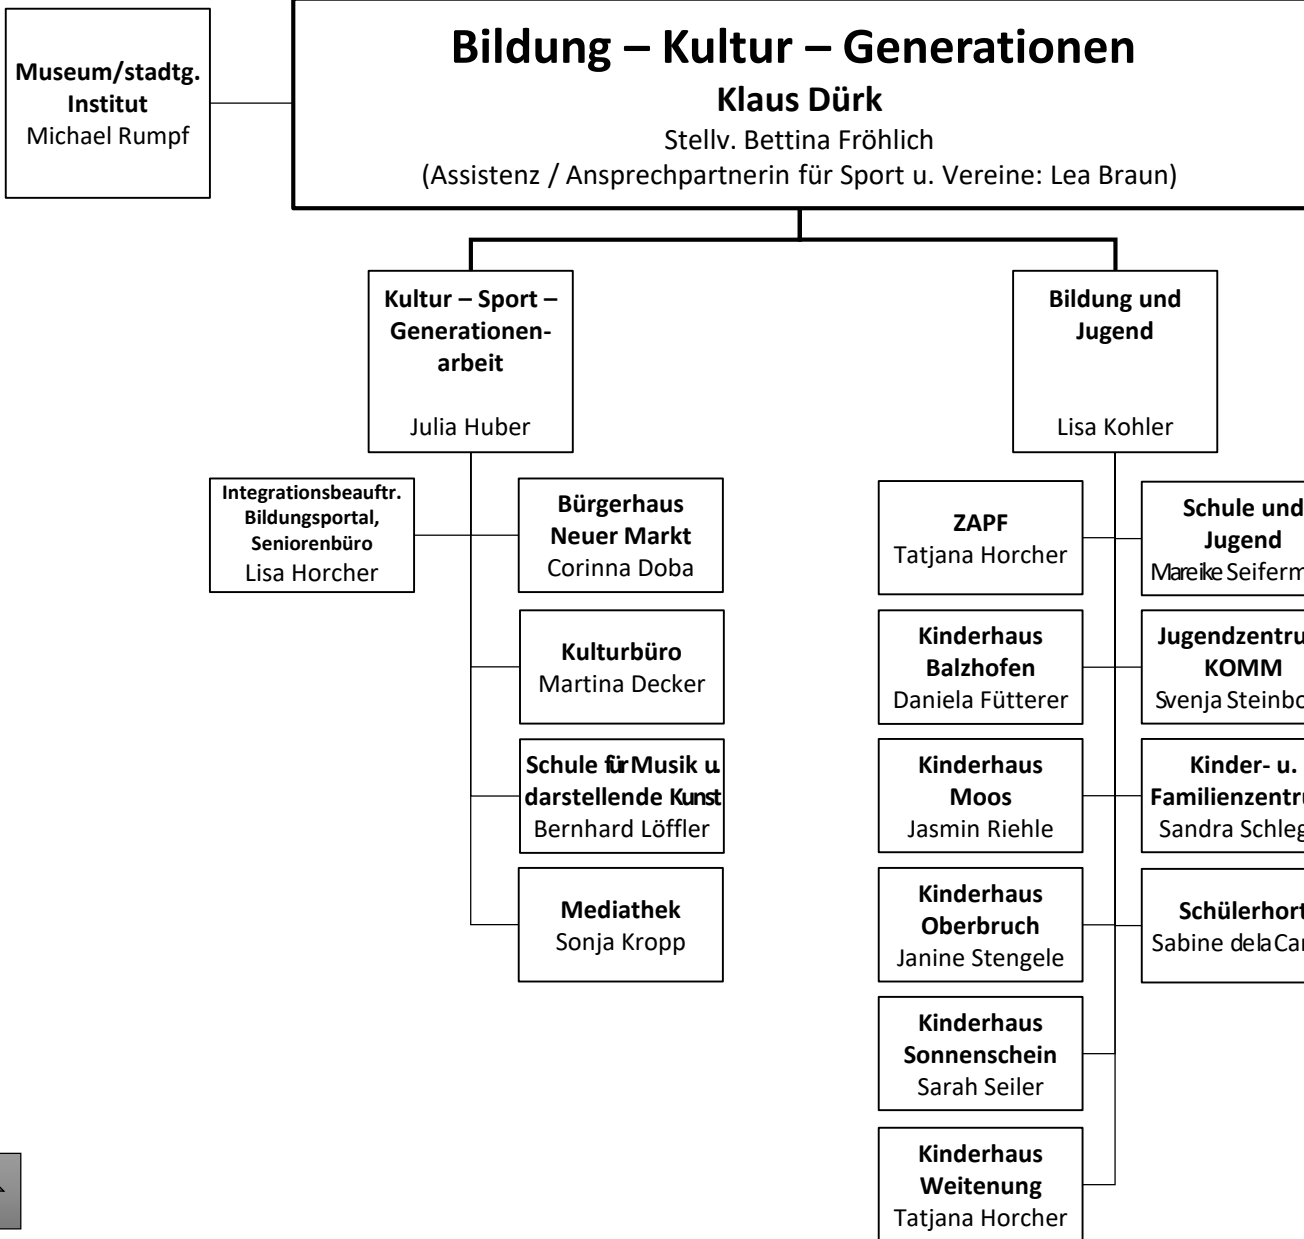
Museum/stadtg. Institut
Michael Rumpf

Bildung – Kultur – Generationen
Klaus Dürk
Stellv. Bettina Fröhlich
(Assistenz / Ansprechpartnerin für Sport u. Vereine: Lea Braun)

Kultur – Sport – Generationenarbeit
Julia Huber

Integrationsbeauftr. Bildungsportal, Seniorenbüro
Lisa Horcher

Bürgerhaus Neuer Markt
Corinna Doba

Kulturbüro
Martina Decker

Schule für Musik u. darstellende Kunst
Bernhard Löffler

Mediathek
Sonja Kropp

Bildung und Jugend
Lisa Kohler

ZAPF
Tatjana Horcher

Kinderhaus Balzhofen
Daniela Fütterer

Kinderhaus Moos
Jasmin Riehle

Kinderhaus Oberbruch
Janine Stengele

Kinderhaus Sonnenschein
Sarah Seiler

Kinderhaus Weitenung
Tatjana Horcher

Schule und Jugend
Mareike Seiferm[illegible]

Jugendzentru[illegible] KOMM
Svenja Steinbo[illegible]

Kinder- u. Familienzentru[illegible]
Sandra Schleg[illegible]

Schülerhort
Sabine de la Ca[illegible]